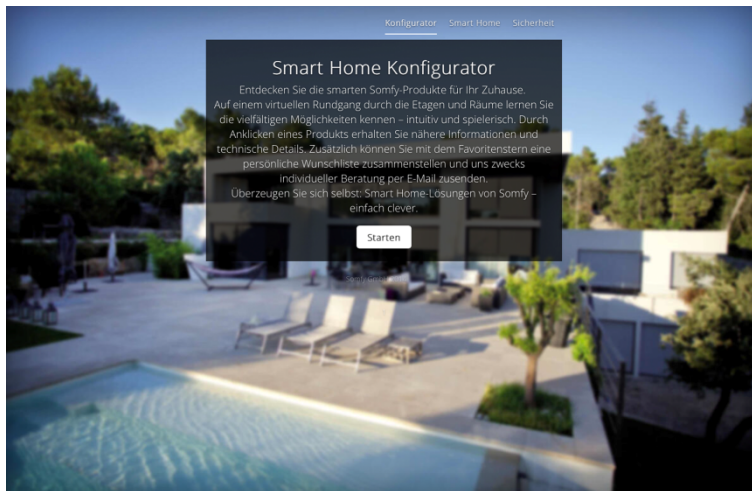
Konfigurator Smart Home Sicherheit

Smart Home Konfigurator

Entdecken Sie die smarten Somfy-Produkte für Ihr Zuhause.
Auf einem virtuellen Rundgang durch die Etagen und Räume lernen Sie die vielfältigen Möglichkeiten kennen – intuitiv und spielerisch. Durch Anklicken eines Produkts erhalten Sie nähere Informationen und technische Details. Zusätzlich können Sie mit dem Favoritenstern eine persönliche Wunschliste zusammenstellen und uns zwecks individueller Beratung per E-Mail zusenden.
Überzeugen Sie sich selbst: Smart Home-Lösungen von Somfy – einfach clever.

Starten